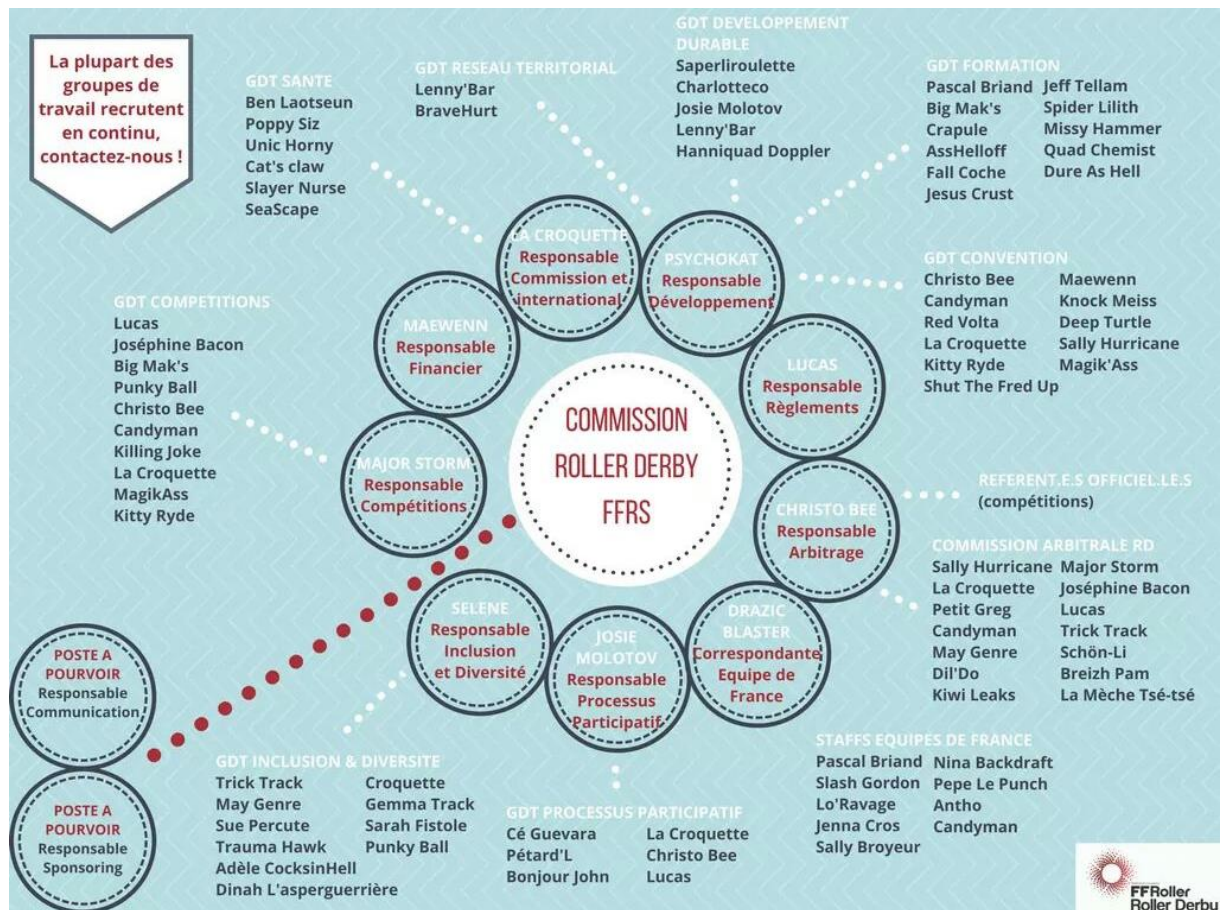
La plupart des groupes de travail recrutent en continu, contactez-nous !

GDT SANTE
Ben Laotseun
Poppy Siz
Unic Horny
Cat's claw
Slayer Nurse
SeaScape

GDT RESEAU TERRITORIAL
Lenny'Bar
BraveHurt

GDT DEVELOPPEMENT DURABLE
Saperliroulette
Charlotteco
Josie Molotov
Lenny'Bar
Hanniquad Doppler

GDT FORMATION
Pascal Briand
Big Mak's
Crapule
AssHelloff
Fall Coche
Jesus Crust
Jeff Tellam
Spider Lilith
Missy Hammer
Quad Chemist
Dure As Hell

GDT CONVENTION
Christo Bee
Candyman
Red Volta
La Croquette
Kitty Ryde
Shut The Fred Up
Maewenn
Knock Meiss
Deep Turtle
Sally Hurricane
Magik'Ass

GDT COMPETITIONS
Lucas
Joséphine Bacon
Big Mak's
Punky Ball
Christo Bee
Candyman
Killing Joke
La Croquette
MagikAss
Kitty Ryde

LA CROQUETTE
Responsable Commission et international

PSYCHOKAT
Responsable Développement

MAEWENN
Responsable Financier

LUCAS
Responsable Règlements

COMMISSION ROLLER DERBY FFRS

MAJOR STORM
Responsable Compétitions

CHRISTO BEE
Responsable Arbitrage

SELENE
Responsable Inclusion et Diversité

JOSIE MOLOTOV
Responsable Processus Participatif

DRAZIC BLASTER
Correspondante Equipe de France

REFERENT.E.S OFFICIEL.LE.S
(compétitions)

COMMISSION ARBITRALE RD
Sally Hurricane
La Croquette
Petit Greg
Candyman
May Genre
Dil'Do
Kiwi Leaks
Major Storm
Joséphine Bacon
Lucas
Trick Track
Schön-Li
Breizh Pam
La Mèche Tsé-tsé

POSTE A POURVOIR
Responsable Communication

POSTE A POURVOIR
Responsable Sponsoring

GDT INCLUSION & DIVERSITE
Trick Track
May Genre
Sue Percute
Trauma Hawk
Adèle CocksinHell
Dinah L'asperguerrière
Croquette
Gemma Track
Sarah Fistole
Punky Ball

GDT PROCESSUS PARTICIPATIF
Cé Guevara
Pétard'L
Bonjour John
La Croquette
Christo Bee
Lucas

STAFFS EQUIPES DE FRANCE
Pascal Briand
Slash Gordon
Lo'Ravage
Jenna Cros
Sally Broyeur
Nina Backdraft
Pepe Le Punch
Antho
Candyman

FFRoller
Roller Derby